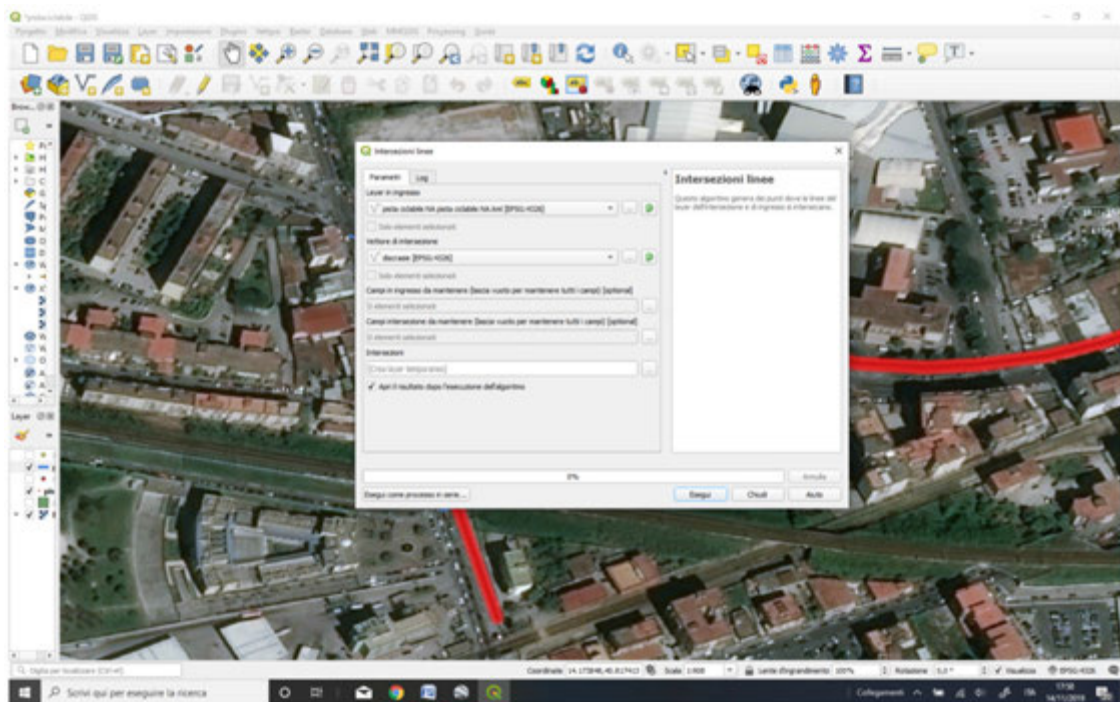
Intersezioni linee

Parametri | Log

Layer in ingresso

pista ciclabile hh pista ciclabile hh.kml [EPSG:4326]

Solo elementi selezionati

Vettore di intersezione

discrasie [EPSG:4326]

Solo elementi selezionati

Campi in ingresso da mantenere (lascia vuoto per mantenere tutti i campi) [optional]

0 elementi selezionati

Campi intersezione da mantenere (lascia vuoto per mantenere tutti i campi) [optional]

0 elementi selezionati

Intersezioni

[Crea layer temporaneo]

Apri il risultato dopo l'esecuzione dell'algoritmo

Intersezioni linee

Questo algoritmo genera dei punti dove le linee del layer dell'intersezione e di ingresso si intersecano.

0%

Annulla

Esegui come processo in serie...

Esegui | Chiudi | Aiuto

Layer

Scrivi qui per eseguire la ricerca

Coordinate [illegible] Scala 1:908 Lente d'ingrandimento 100% Rotazione 0,0° Visualizza EPSG:4326

Collegamenti 17:58 14/11/2019